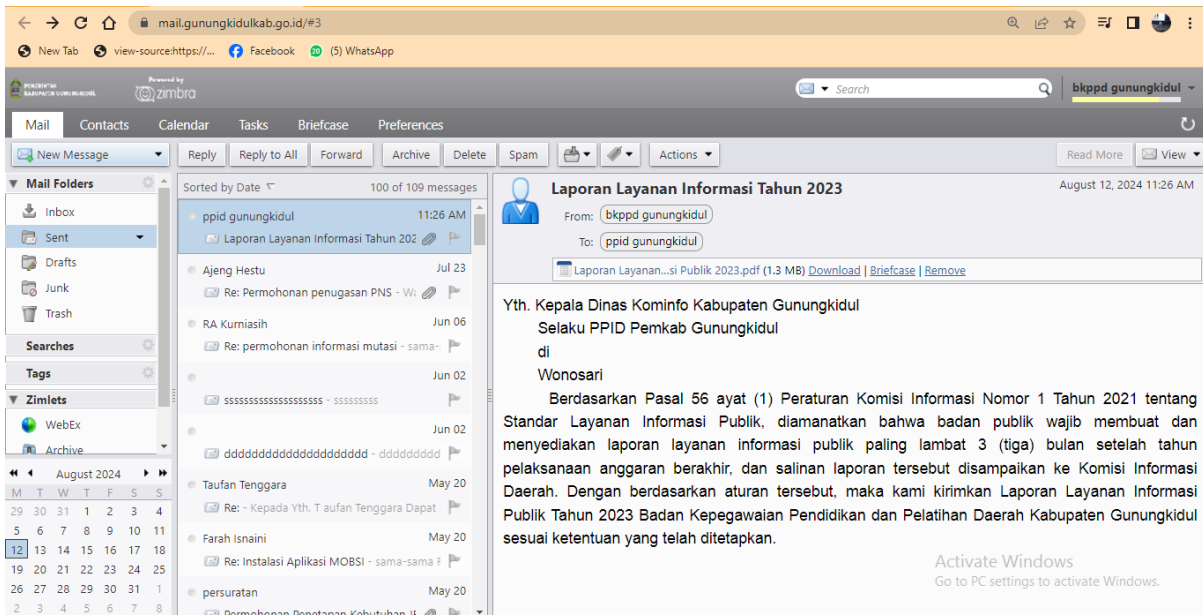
mail.gunungkidulkab.go.id/#3

New Tab   view-source:https://...   Facebook   (5) WhatsApp

PEMERINTAH KABUPATEN GUNUNGKIDUL   Powered by zimbra

Search   bkppd gunungkidul

Mail   Contacts   Calendar   Tasks   Briefcase   Preferences

New Message   Reply   Reply to All   Forward   Archive   Delete   Spam   Actions   Read More   View

Mail Folders
Inbox
Sent
Drafts
Junk
Trash
Searches
Tags
Zimlets
WebEx
Archive

August 2024
| M | T | W | T | F | S | S |
|---|---|---|---|---|---|---|
| 29 | 30 | 31 | 1 | 2 | 3 | 4 |
| 5 | 6 | 7 | 8 | 9 | 10 | 11 |
| 12 | 13 | 14 | 15 | 16 | 17 | 18 |
| 19 | 20 | 21 | 22 | 23 | 24 | 25 |
| 26 | 27 | 28 | 29 | 30 | 31 | 1 |
| 2 | 3 | 4 | 5 | 6 | 7 | 8 |

Sorted by Date   100 of 109 messages

ppid gunungkidul   11:26 AM
Laporan Layanan Informasi Tahun 202

Ajeng Hestu   Jul 23
Re: Permohonan penugasan PNS - Wa

RA Kurniasih   Jun 06
Re: permohonan informasi mutasi - sama-

Jun 02
ssssssssssssssssssss - sssssssss

Jun 02
dddddddddddddddddddd - ddddddddd

Taufan Tenggara   May 20
Re: - Kepada Yth. T aufan Tenggara Dapat

Farah Isnaini   May 20
Re: Instalasi Aplikasi MOBSI - sama-sama F

persuratan   May 20
Permohonan Penetapan Kebutuhan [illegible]

Laporan Layanan Informasi Tahun 2023
August 12, 2024 11:26 AM
From: bkppd gunungkidul
To: ppid gunungkidul
Laporan Layanan...si Publik 2023.pdf (1.3 MB) Download | Briefcase | Remove

Yth. Kepala Dinas Kominfo Kabupaten Gunungkidul
Selaku PPID Pemkab Gunungkidul
di
Wonosari

Berdasarkan Pasal 56 ayat (1) Peraturan Komisi Informasi Nomor 1 Tahun 2021 tentang Standar Layanan Informasi Publik, diamanatkan bahwa badan publik wajib membuat dan menyediakan laporan layanan informasi publik paling lambat 3 (tiga) bulan setelah tahun pelaksanaan anggaran berakhir, dan salinan laporan tersebut disampaikan ke Komisi Informasi Daerah. Dengan berdasarkan aturan tersebut, maka kami kirimkan Laporan Layanan Informasi Publik Tahun 2023 Badan Kepegawaian Pendidikan dan Pelatihan Daerah Kabupaten Gunungkidul sesuai ketentuan yang telah ditetapkan.

Activate Windows
Go to PC settings to activate Windows.